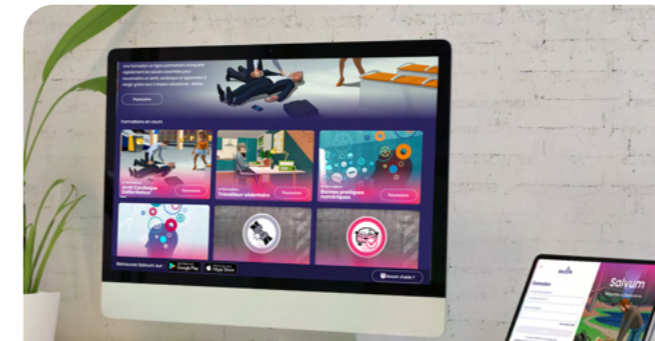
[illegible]

Poursuivre

Formations en cours

Arrêt Cardiaque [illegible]

Poursuivre

Travailleur sédentaire

Poursuivre

Bonnes pratiques numériques

Poursuivre

Retrouvez Salvum sur : Google Play App Store

Besoin d'aide ?

Salvum

Connexion